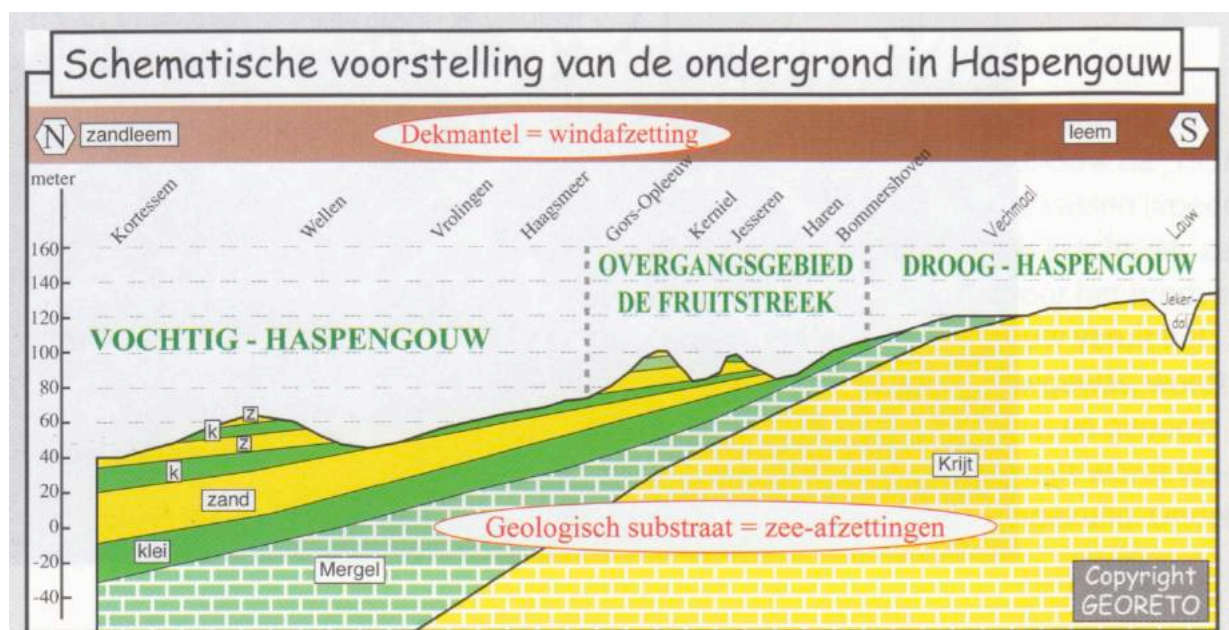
Schematische voorstelling van de ondergrond in Haspengouw

N zandleem

Dekmantel = windafzetting

leem S

meter

Kortessem Wellen Vrolingen Haagsmeer Gors-Opleeuw Kerniel Jesseren Haren Bommershoven Vechmaal Louw

160
140
120
100
80
60
40
20
0
-20
-40

OVERGANGSGEBIED DE FRUITSTREEK

DROOG - HASPENGOUW

VOCHTIG - HASPENGOUW

Jekerdal

z
k
z
k
zand
klei

Krijt

Geologisch substraat = zee-afzettingen

Mergel

Copyright GEORETO